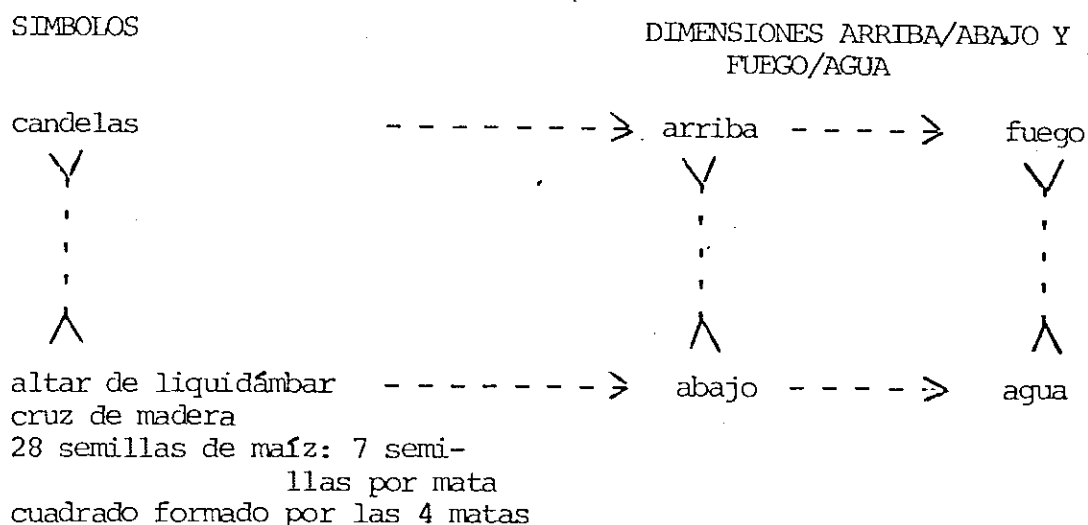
SIMBOLOS

DIMENSIONES ARRIBA/ABAJO Y FUEGO/AGUA

candelas - - - - - - - - > arriba - - - - > fuego

altar de liquidámbar - - - - - - - - > abajo - - - - > agua
cruz de madera
28 semillas de maíz: 7 semillas por mata
cuadrado formado por las 4 matas